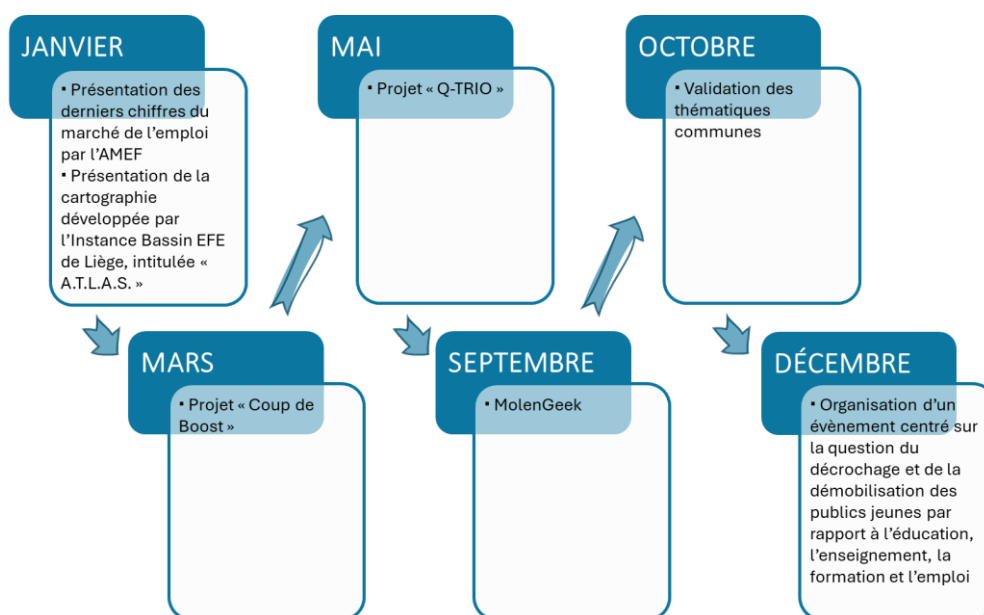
JANVIER

▪ Présentation des derniers chiffres du marché de l'emploi par l'AMEF
▪ Présentation de la cartographie développée par l'Instance Bassin EFE de Liège, intitulée « A.T.L.A.S. »

MARS

▪ Projet « Coup de Boost »

MAI

▪ Projet « Q-TRIO »

SEPTEMBRE

▪ MolenGeek

OCTOBRE

▪ Validation des thématiques communes

DÉCEMBRE

▪ Organisation d'un évènement centré sur la question du décrochage et de la démobilisation des publics jeunes par rapport à l'éducation, l'enseignement, la formation et l'emploi